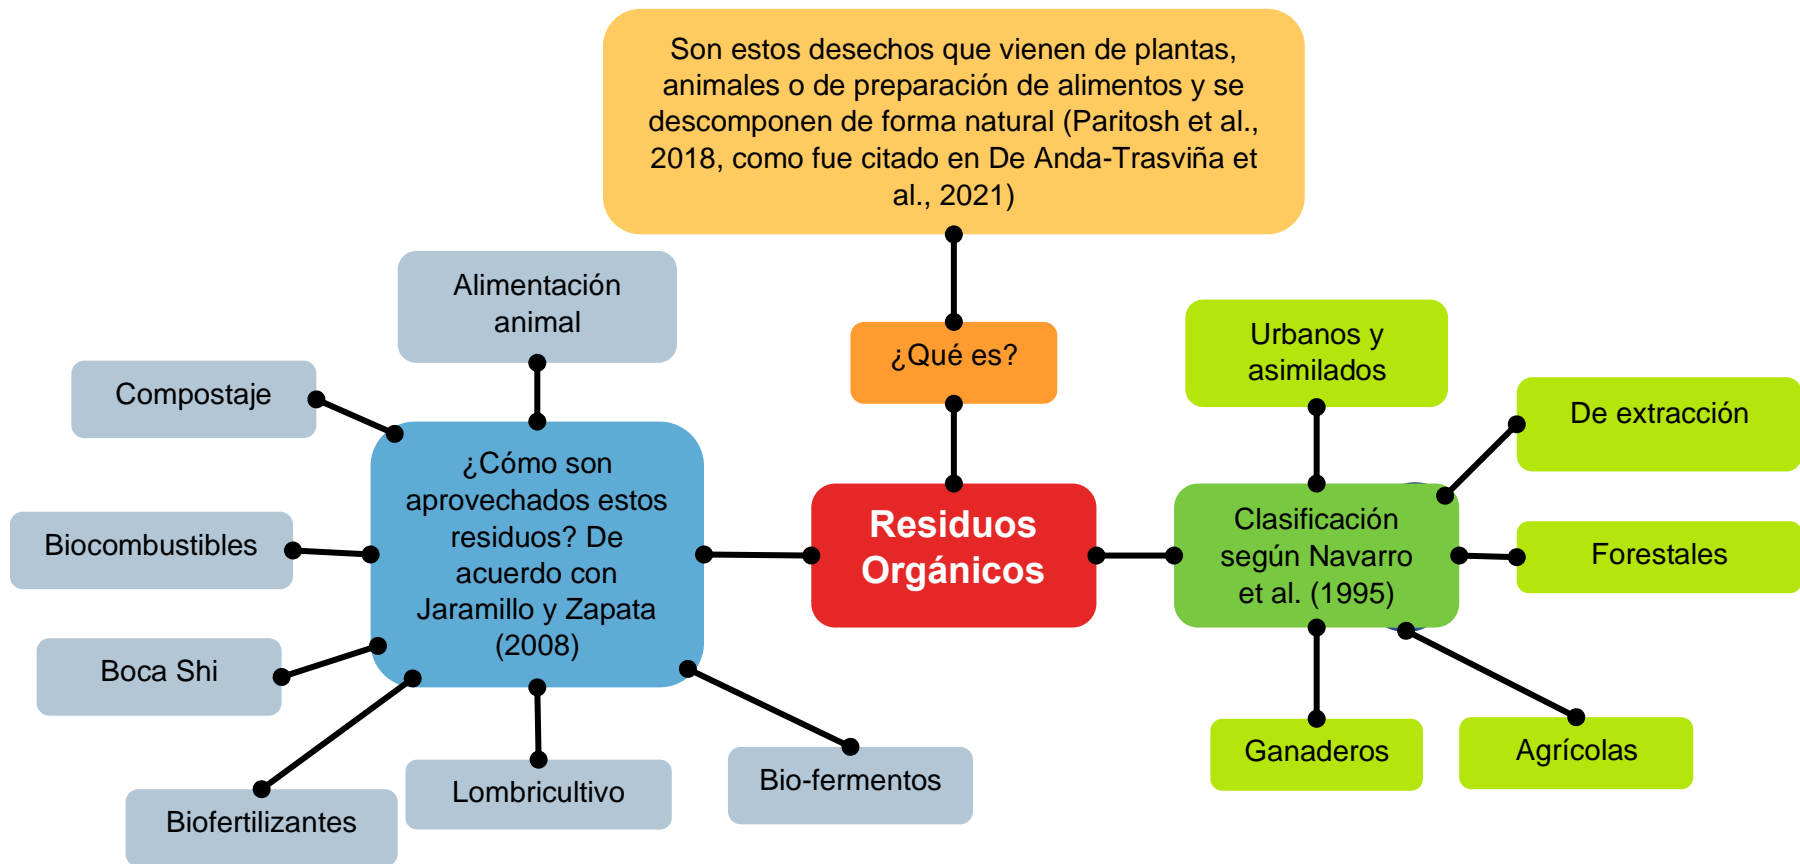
Son estos desechos que vienen de plantas, animales o de preparación de alimentos y se descomponen de forma natural (Paritosh et al., 2018, como fue citado en De Anda-Trasviña et al., 2021)

¿Qué es?

Residuos Orgánicos

¿Cómo son aprovechados estos residuos? De acuerdo con Jaramillo y Zapata (2008)

Alimentación animal

Compostaje

Biocombustibles

Boca Shi

Biofertilizantes

Lombricultivo

Bio-fermentos

Clasificación según Navarro et al. (1995)

Urbanos y asimilados

De extracción

Forestales

Ganaderos

Agrícolas